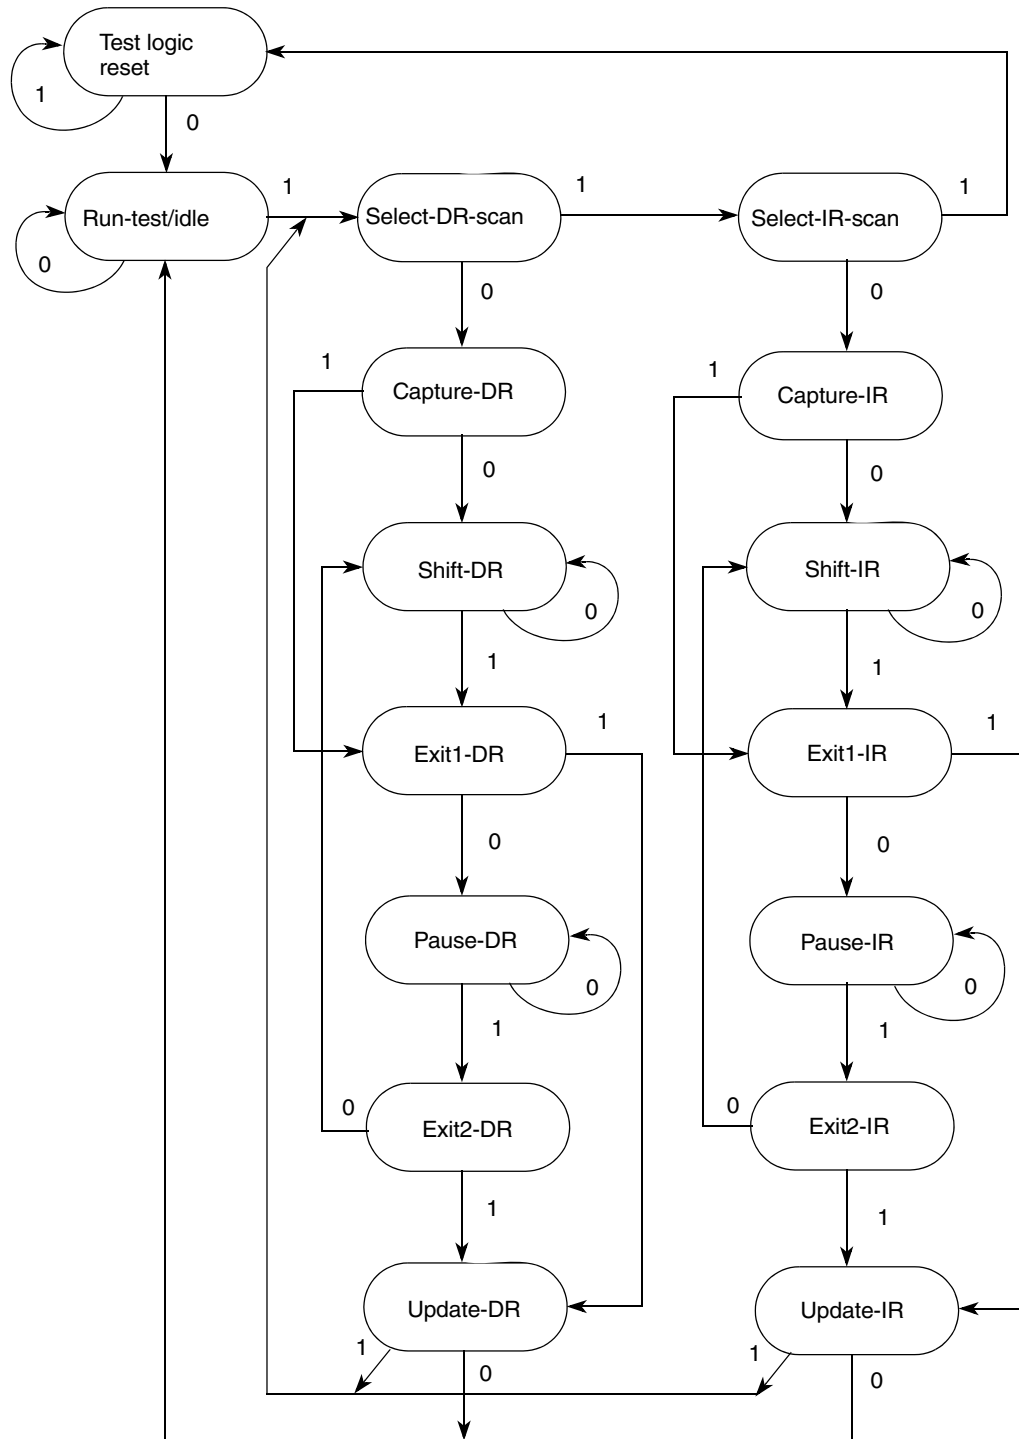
Test logic reset
1
0
Run-test/idle
0
1
Select-DR-scan
1
Select-IR-scan
1
0
0
1
Capture-DR
1
Capture-IR
0
0
Shift-DR
0
Shift-IR
0
1
1
1
Exit1-DR
Exit1-IR
1
0
0
Pause-DR
0
Pause-IR
0
1
1
0
Exit2-DR
0
Exit2-IR
1
1
Update-DR
Update-IR
1
0
1
0